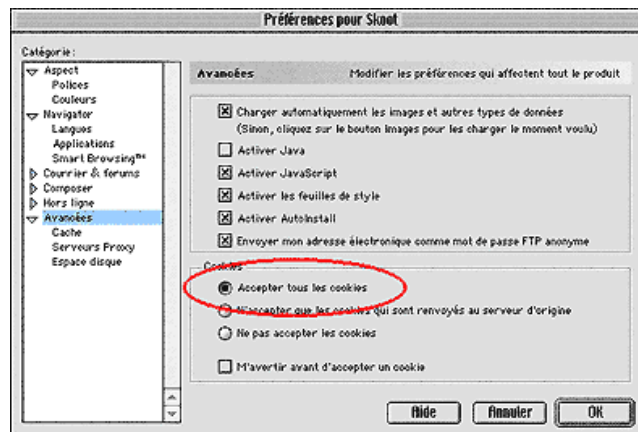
Préférences pour Skoot

Catégorie :

Aspect
Polices
Couleurs
Navigator
Langues
Applications
Smart Browsing™
Courrier & forums
Composer
Hors ligne
Avancées
Cache
Serveurs Proxy
Espace disque

Avancées
Modifier les préférences qui affectent tout le produit

Charger automatiquement les images et autres types de données (Sinon, cliquez sur le bouton Images pour les charger le moment voulu)
Activer Java
Activer JavaScript
Activer les feuilles de style
Activer AutoInstall
Envoyer mon adresse électronique comme mot de passe FTP anonyme

Cookies
Accepter tous les cookies
N'accepter que les cookies qui sont renvoyés au serveur d'origine
Ne pas accepter les cookies
M'avertir avant d'accepter un cookie

Aide
Annuler
OK